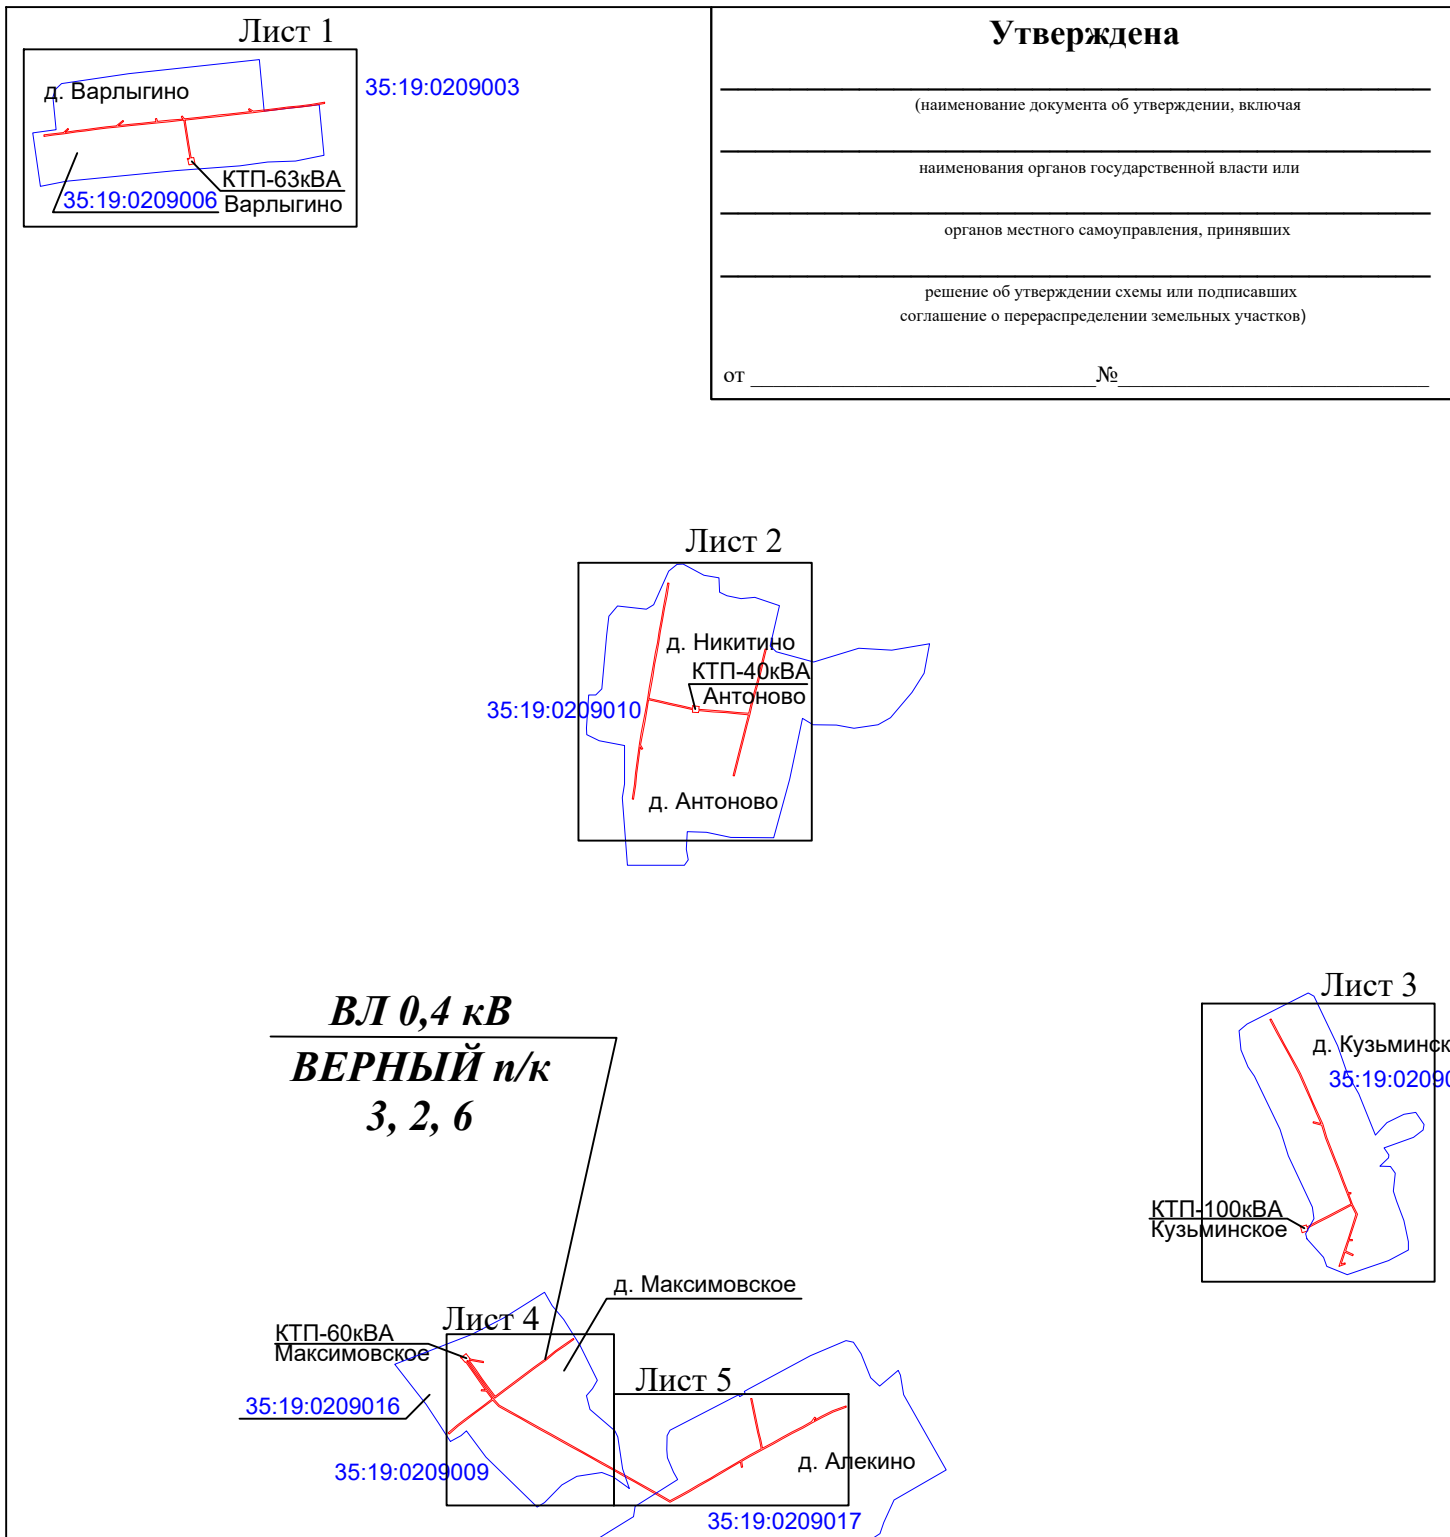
Лист 1

д. Варлыгино

35:19:0209003

КТП-63кВА
Варлыгино

35:19:0209006

Утверждена

(наименование документа об утверждении, включая

наименования органов государственной власти или

органов местного самоуправления, принявших

решение об утверждении схемы или подписавших соглашение о перераспределении земельных участков)

от ________________________________№________________________________

Лист 2

д. Никитино

КТП-40кВА
Антоново

35:19:0209010

д. Антоново

ВЛ 0,4 кВ
ВЕРНЫЙ п/к
3, 2, 6

Лист 3

д. Кузьминск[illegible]

35:19:0209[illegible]

КТП-100кВА
Кузьминское

д. Максимовское

КТП-60кВА
Максимовское

Лист 4

Лист 5

35:19:0209016

35:19:0209009

д. Алекино

35:19:0209017